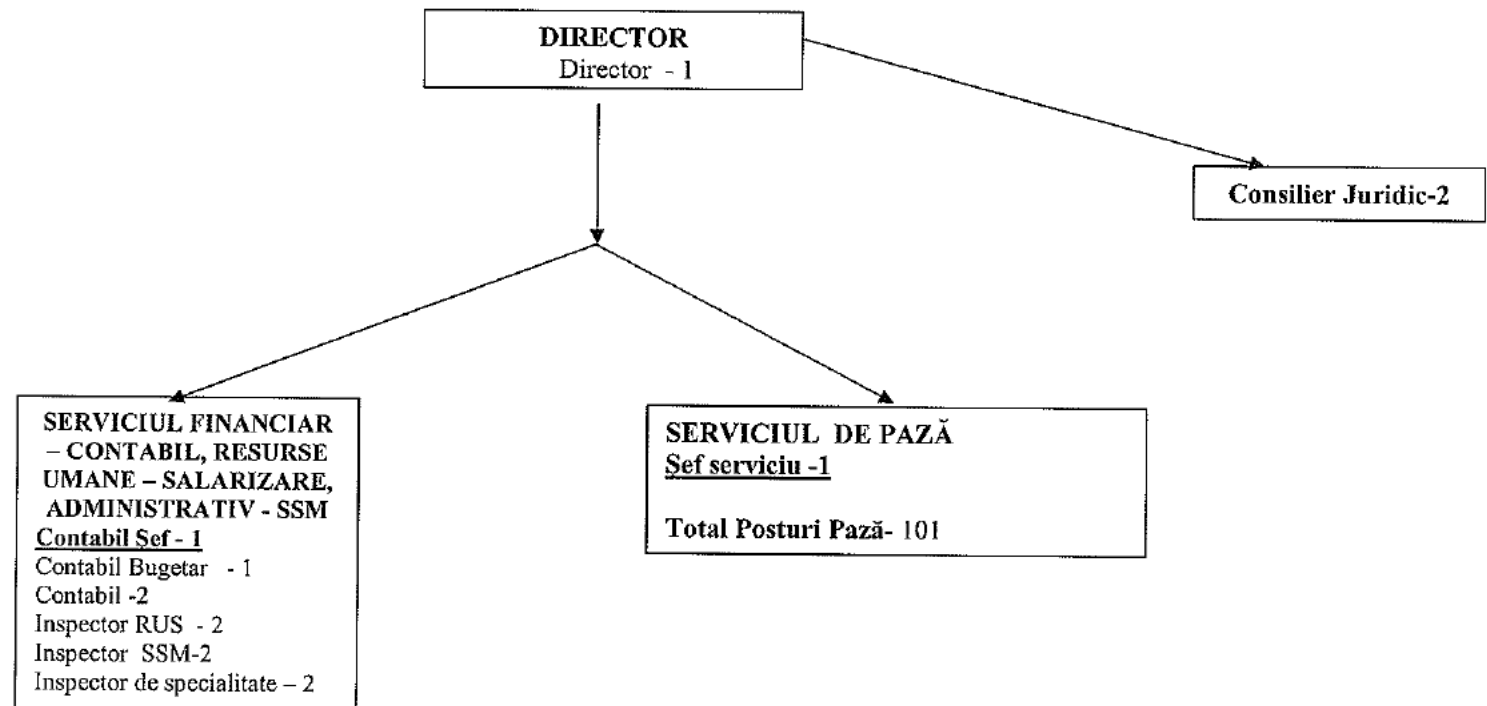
DIRECTOR
Director - 1

Consilier Juridic-2

SERVICIUL FINANCIAR – CONTABIL, RESURSE UMANE – SALARIZARE, ADMINISTRATIV - SSM
Contabil Sef - 1
Contabil Bugetar - 1
Contabil -2
Inspector RUS - 2
Inspector SSM-2
Inspector de specialitate – 2

SERVICIUL DE PAZĂ
Sef serviciu -1

Total Posturi Pază- 101